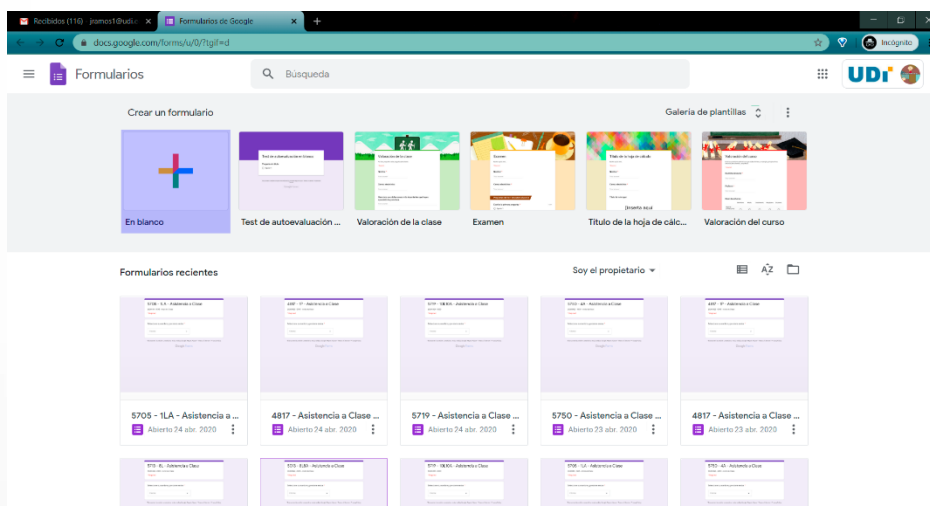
Recibidos (116) - jramos1@udi.e ×
Formularios de Google ×
+
docs.google.com/forms/u/0/?tgif=d
Incógnito
Formularios
Búsqueda
UDI
Crear un formulario
Galería de plantillas
En blanco
Test de autoevaluación ...
Valoración de la clase
Examen
Título de la hoja de cálc...
Valoración del curso
Formularios recientes
Soy el propietario
5705 - 1LA - Asistencia a ...
Abierto 24 abr. 2020
4817 - Asistencia a Clase ...
Abierto 24 abr. 2020
5719 - Asistencia a Clase ...
Abierto 24 abr. 2020
5750 - Asistencia a Clase ...
Abierto 23 abr. 2020
4817 - Asistencia a Clase ...
Abierto 23 abr. 2020